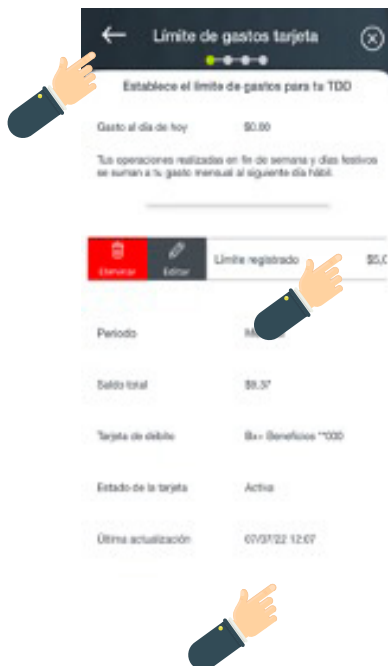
Límite de gastos tarjeta

Establece el límite de gastos para tu TDD

Gasto al día de hoy $0.00

Tus operaciones realizadas en fin de semana y días festivos se suman a tu gasto mensual al siguiente día hábil.

Eliminar Editar Límite registrado $5,0

Periodo M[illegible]

Saldo total $8.37

Tarjeta de débito Bx+ Beneficios **000

Estado de la tarjeta Activa

Última actualización 07/07/22 12:07